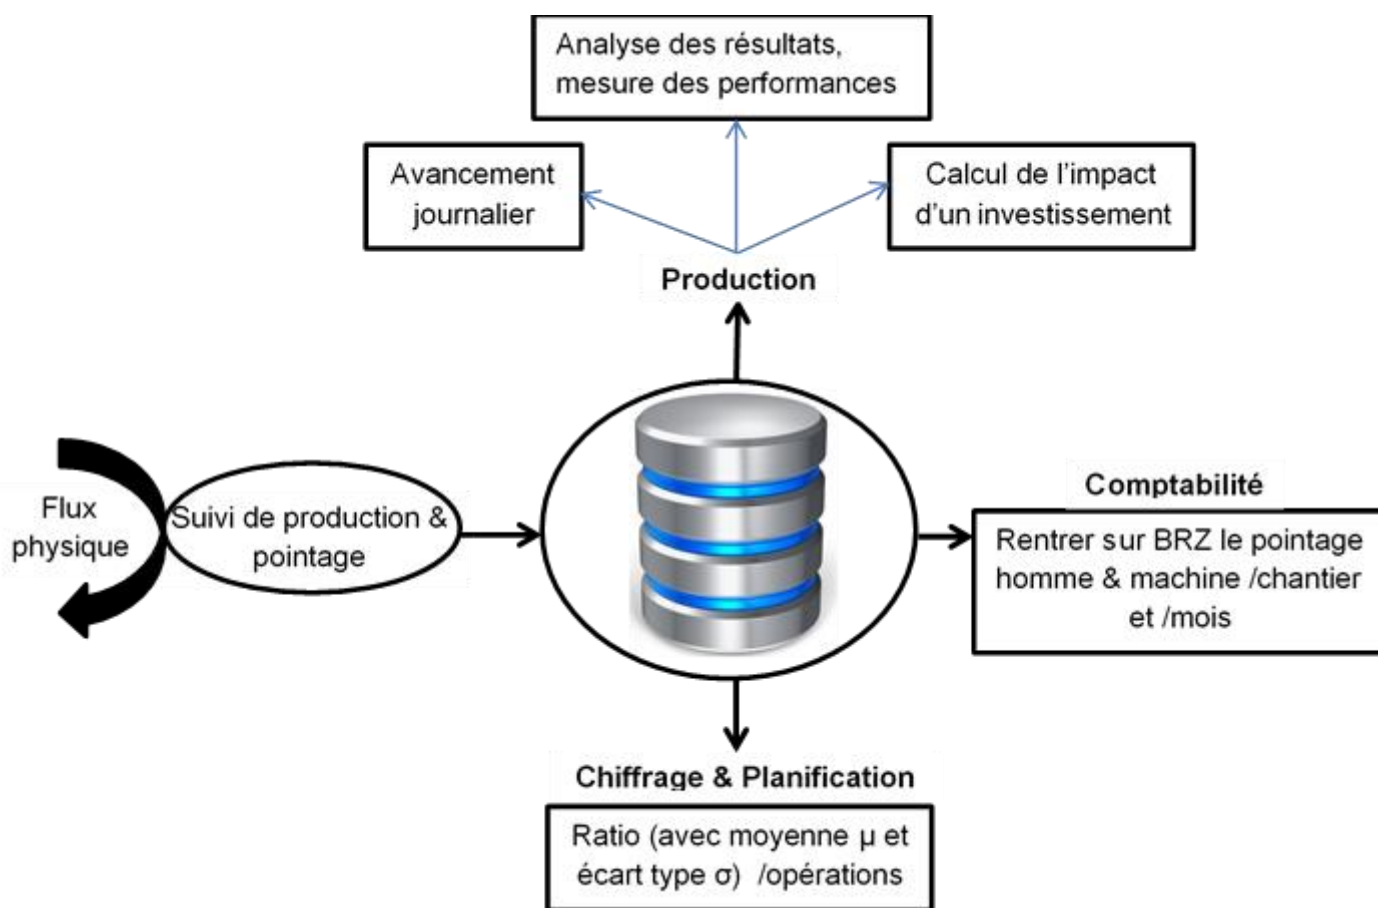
Analyse des résultats, mesure des performances

Avancement journalier

Calcul de l'impact d'un investissement

Production

Flux physique

Suivi de production & pointage

Comptabilité

Rentrer sur BRZ le pointage homme & machine /chantier et /mois

Chiffrage & Planification

Ratio (avec moyenne μ et écart type σ) /opérations